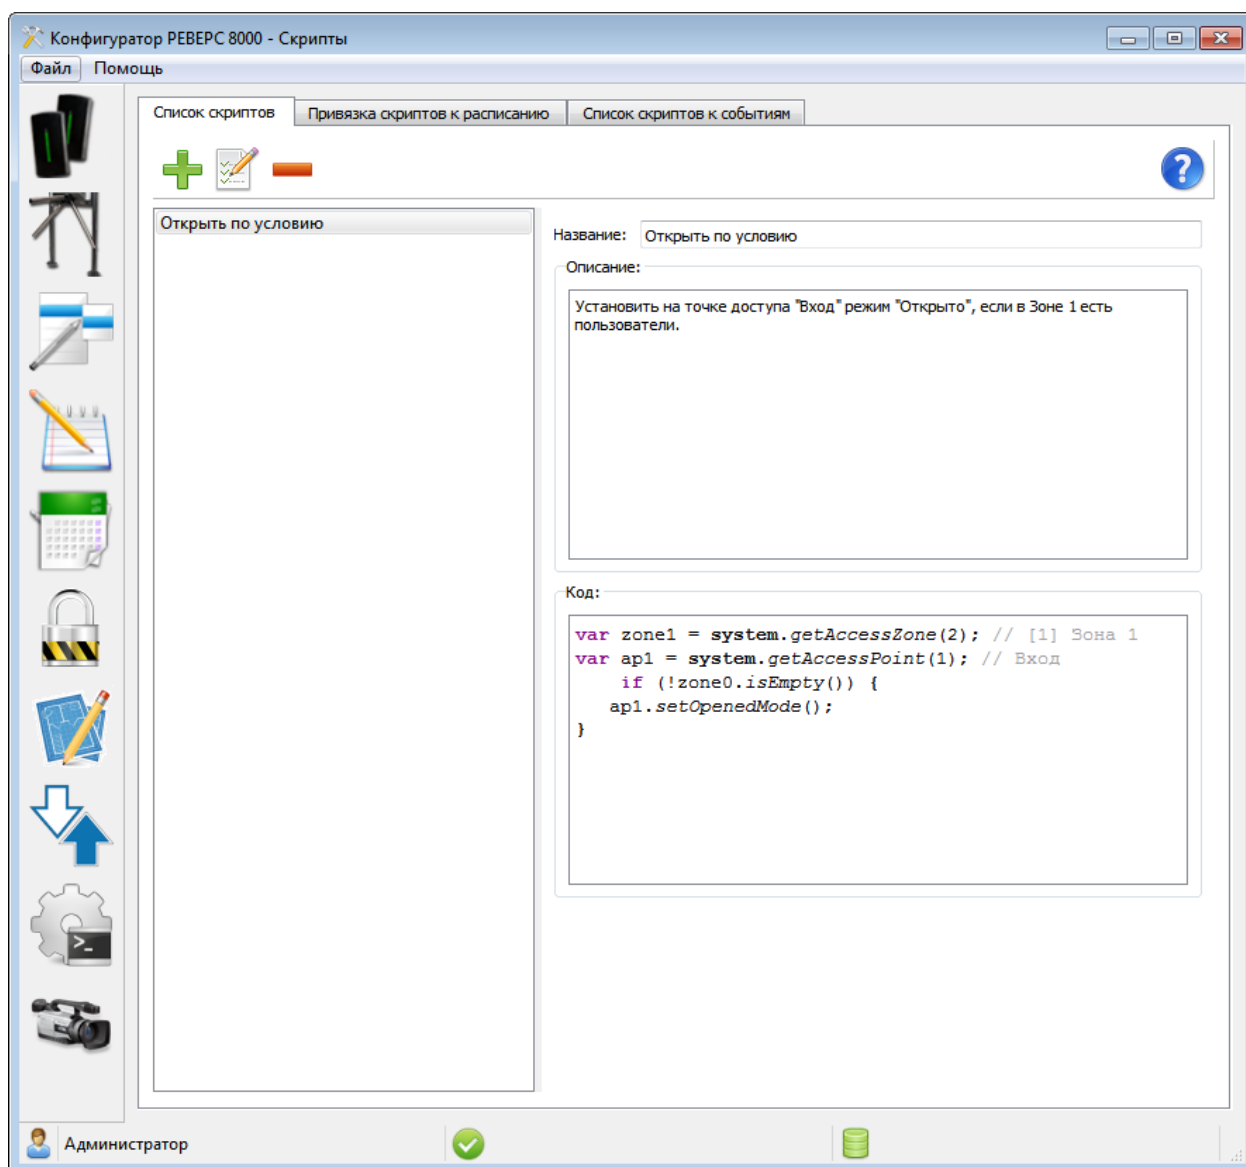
Конфигуратор РЕВЕРС 8000 - Скрипты

Файл Помощь

Список скриптов | Привязка скриптов к расписанию | Список скриптов к событиям

Открыть по условию

Название: Открыть по условию

Описание:

Установить на точке доступа "Вход" режим "Открыто", если в Зоне 1 есть пользователи.

Код:

var zone1 = system.getAccessZone(2); // [1] Зона 1
var ap1 = system.getAccessPoint(1); // Вход
if (!zone0.isEmpty()) {
ap1.setOpenedMode();
}

Администратор